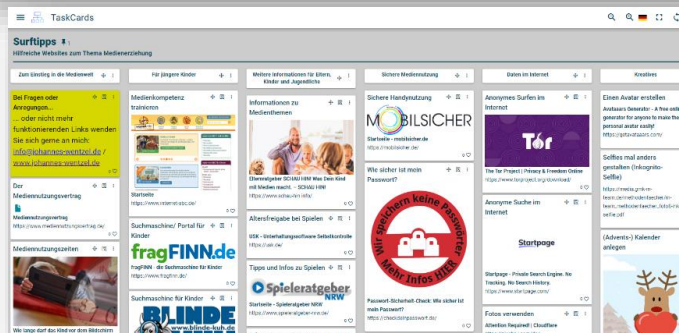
TaskCards

Surftipps

Hilfreiche Websites zum Thema Medienerziehung

Zum Einstieg in die Medienwelt

Bei Fragen oder Anregungen... ... oder nicht mehr funktionierenden Links wenden Sie sich gerne an mich: info@johannes-wentzel.de / www.johannes-wentzel.de

Der Mediennutzungsvertrag

Mediennutzungsvertrag

https://www.mediennutzungsvertrag.de/

Mediennutzungszeiten

Wie lange darf das Kind vor dem Bildschirm

Für jüngere Kinder

Medienkompetenz trainieren

Startseite

https://www.internet-abc.de/

Suchmaschine/ Portal für Kinder

fragFINN.de

fragFINN - die Suchmaschine für Kinder

https://www.fragfinn.de/

Suchmaschine für Kinder

BLINDE KUH

www.blinde-kuh.de

Weitere Informationen für Eltern, Kinder und Jugendliche

Informationen zu Medienthemen

Elternratgeber SCHAU HIN! Was Dein Kind mit Medien macht. - SCHAU HIN!

https://www.schau-hin.info/

Altersfreigabe bei Spielen

USK - Unterhaltungssoftware Selbstkontrolle

https://usk.de/

Tipps und Infos zu Spielen

Spieleratgeber NRW

Startseite - Spieleratgeber NRW

https://www.spieleratgeber-nrw.de/

Sichere Mediennutzung

Sichere Handynutzung

MOBILSICHER

Startseite - mobilsicher.de

https://mobilsicher.de/

Wie sicher ist mein Passwort?

Wir speichern keine Passwörter Mehr Infos HIER

Passwort-Sicherheit-Check: Wie sicher ist mein Passwort?

https://checkdeinpasswort.de/

Daten im Internet

Anonymes Surfen im Internet

Tor

The Tor Project | Privacy & Freedom Online

https://www.torproject.org/download/

Anonyme Suche im Internet

Startpage

Startpage - Private Search Engine. No Tracking. No Search History.

https://www.startpage.com/

Fotos verwenden

Attention Required! | Cloudflare

Kreatives

Einen Avatar erstellen

Avatars Generator - A free online generator for anyone to make a personal avatar easily!

https://getavataaars.com/

Selfies mal anders gestalten (Inkognito-Selfie)

https://medienpraktisch.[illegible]

(Advents-) Kalender anlegen